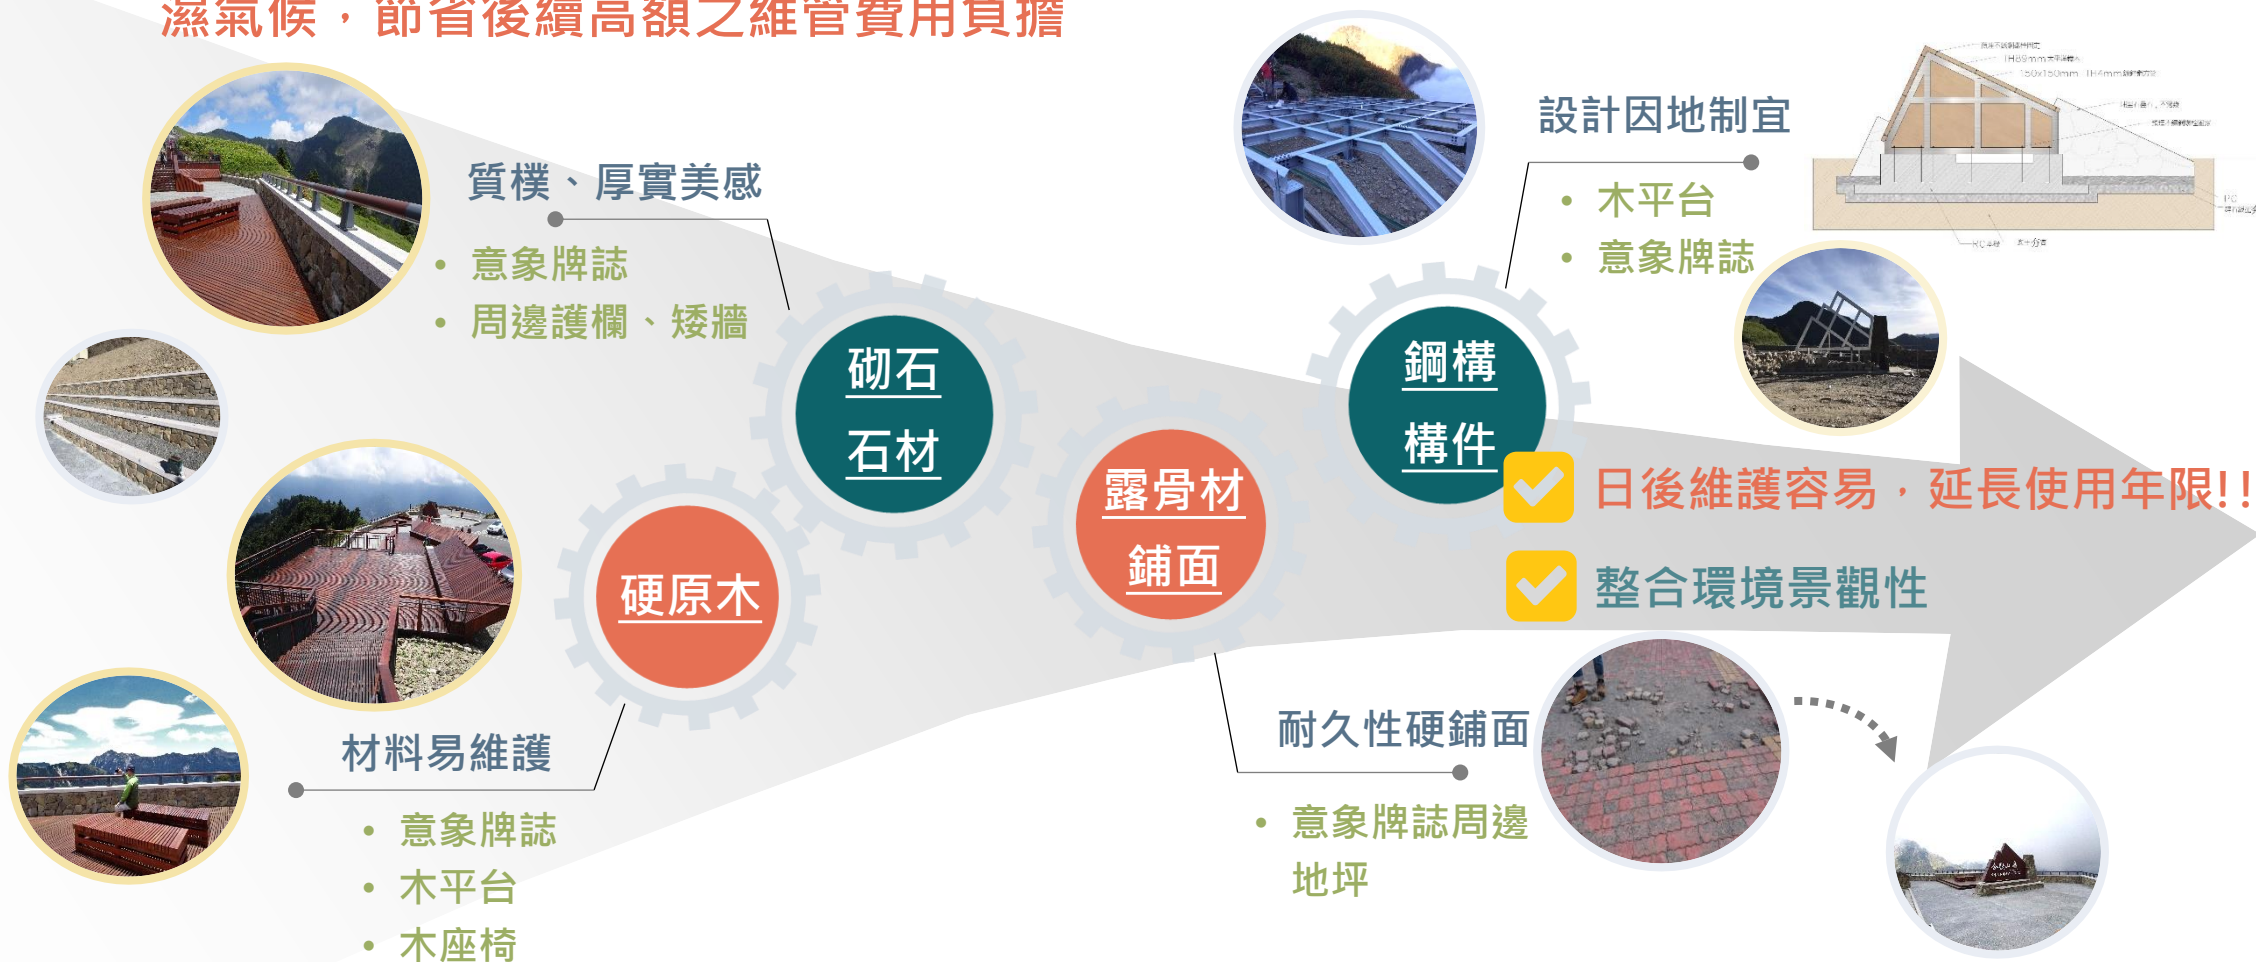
濕氣候，節省後續高額之維管費用負擔

質樸、厚實美感

• 意象牌誌
• 周邊護欄、矮牆

砌石
石材

硬原木

材料易維護

• 意象牌誌
• 木平台
• 木座椅

露骨材
鋪面

耐久性硬鋪面

• 意象牌誌周邊地坪

鋼構
構件

設計因地制宜

• 木平台
• 意象牌誌

日後維護容易，延長使用年限!!

整合環境景觀性